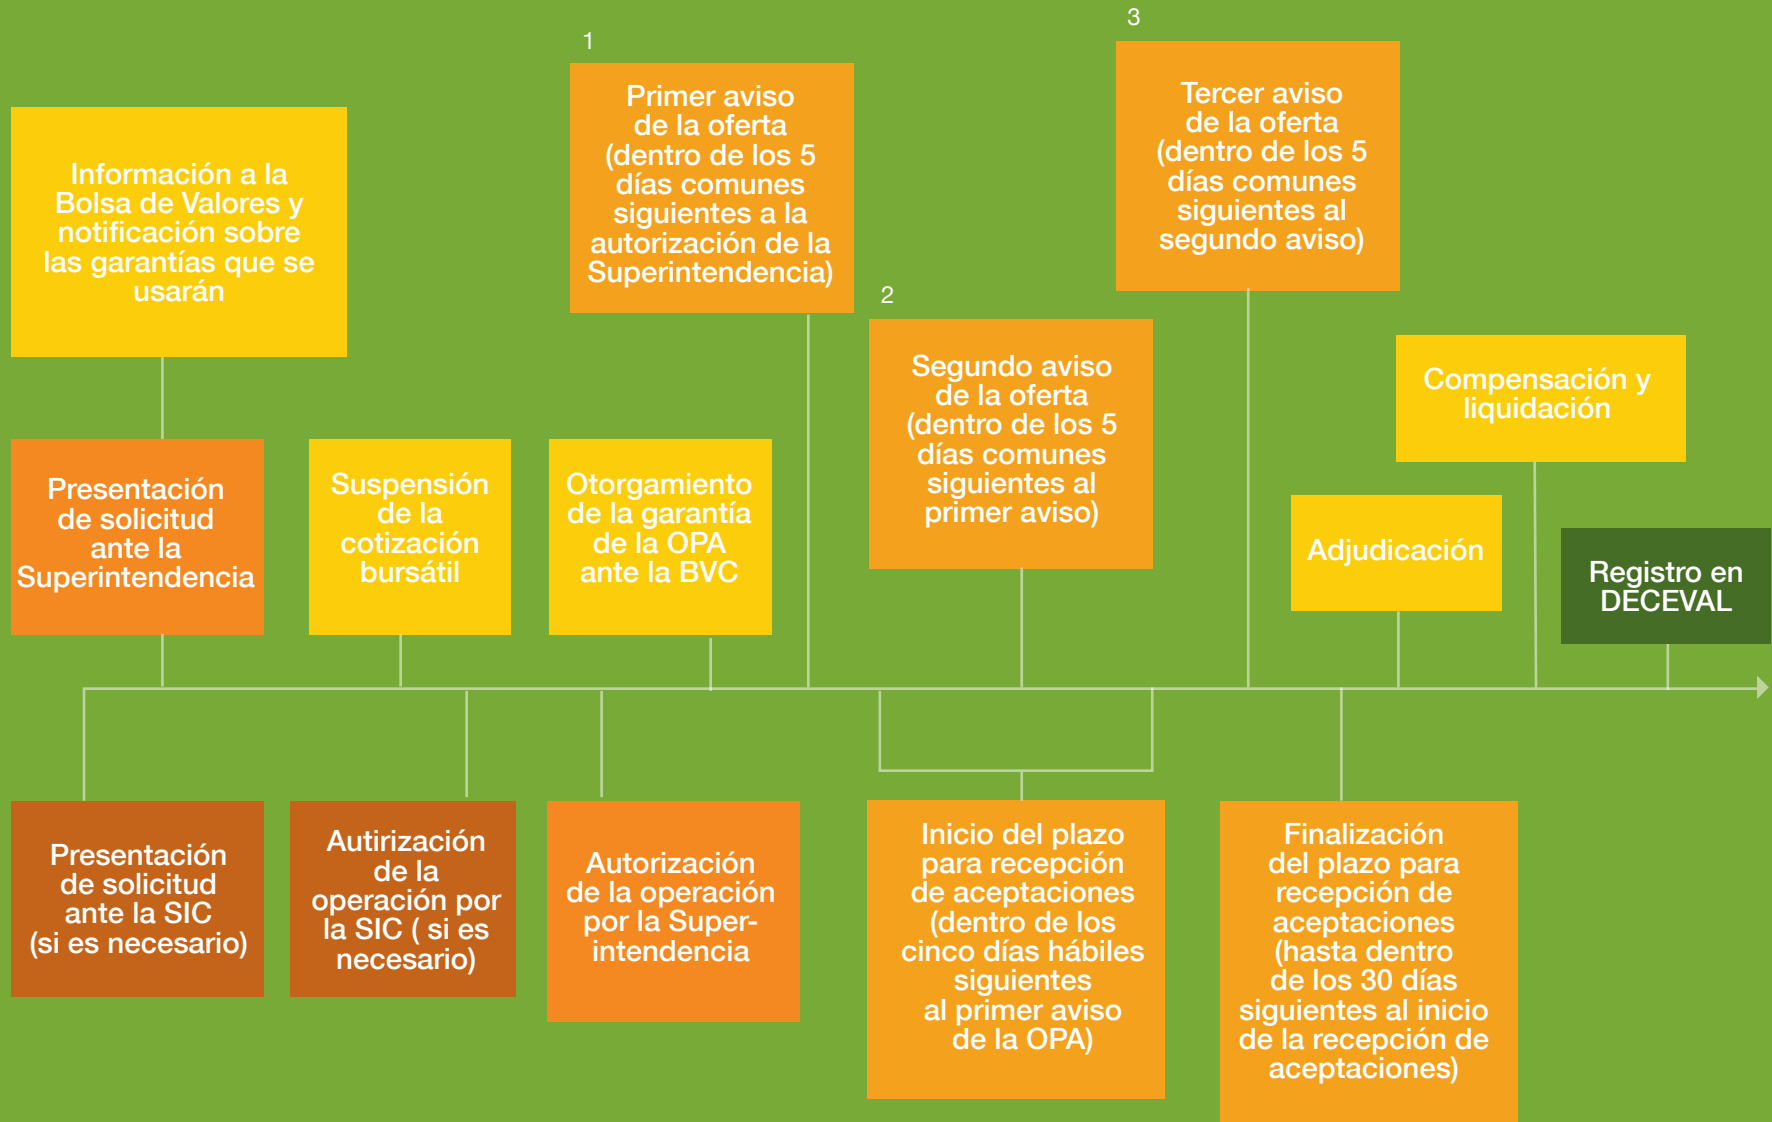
Información a la Bolsa de Valores y notificación sobre las garantías que se usarán

1

Primer aviso de la oferta (dentro de los 5 días comunes siguientes a la autorización de la Superintendencia)

3

Tercer aviso de la oferta (dentro de los 5 días comunes siguientes al segundo aviso)

2

Segundo aviso de la oferta (dentro de los 5 días comunes siguientes al primer aviso)

Compensación y liquidación

Presentación de solicitud ante la Superintendencia

Suspensión de la cotización bursátil

Otorgamiento de la garantía de la OPA ante la BVC

Adjudicación

Registro en DECEVAL

Presentación de solicitud ante la SIC (si es necesario)

Autirización de la operación por la SIC ( si es necesario)

Autorización de la operación por la Superintendencia

Inicio del plazo para recepción de aceptaciones (dentro de los cinco días hábiles siguientes al primer aviso de la OPA)

Finalización del plazo para recepción de aceptaciones (hasta dentro de los 30 días siguientes al inicio de la recepción de aceptaciones)